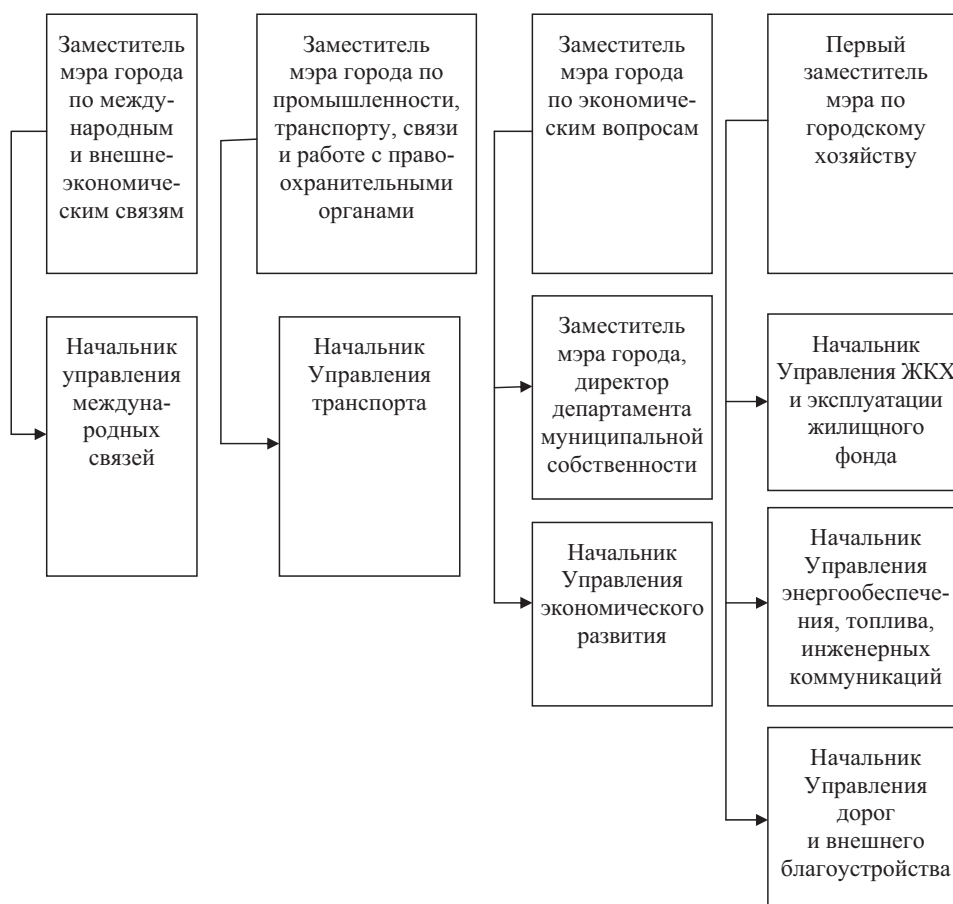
Заместитель мэра города по международным и внешнеэкономическим связям

Начальник управления международных связей

Заместитель мэра города по промышленности, транспорту, связи и работе с правоохранительными органами

Начальник Управления транспорта

Заместитель мэра города по экономическим вопросам

Заместитель мэра города, директор департамента муниципальной собственности

Начальник Управления экономического развития

Первый заместитель мэра по городскому хозяйству

Начальник Управления ЖКХ и эксплуатации жилищного фонда

Начальник Управления энергообеспечения, топлива, инженерных коммуникаций

Начальник Управления дорог и внешнего благоустройства